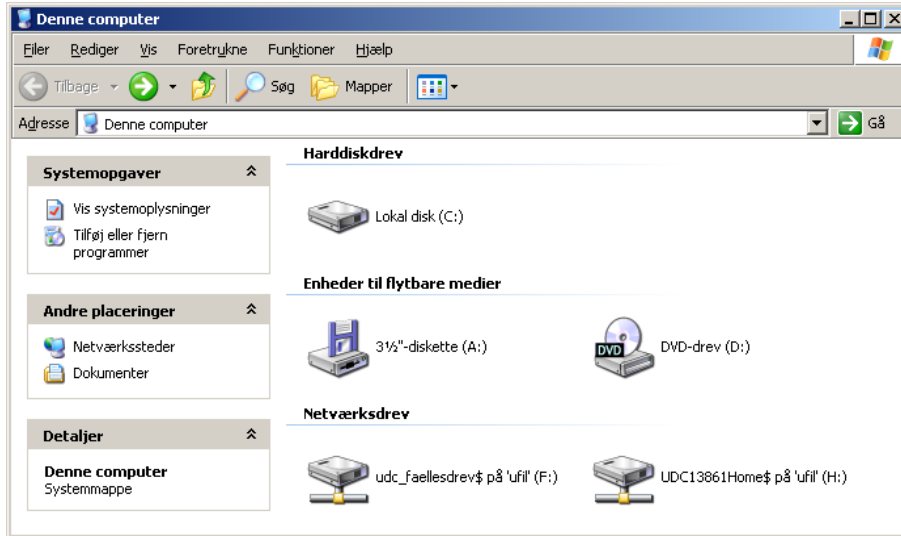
Denne computer

Filer Rediger Vis Foretrukne Funktioner Hjælp

Tilbage Søg Mapper

Adresse Denne computer Gå

Systemopgaver

Vis systemoplysninger

Tilføj eller fjern programmer

Andre placeringer

Netværkssteder

Dokumenter

Detaljer

Denne computer
Systemmappe

Harddiskdrev

Lokal disk (C:)

Enheder til flytbare medier

3½"-diskette (A:)

DVD

DVD-drev (D:)

Netværksdrev

udc_faellesdrev$ på 'ufil' (F:)

UDC13861Home$ på 'ufil' (H:)